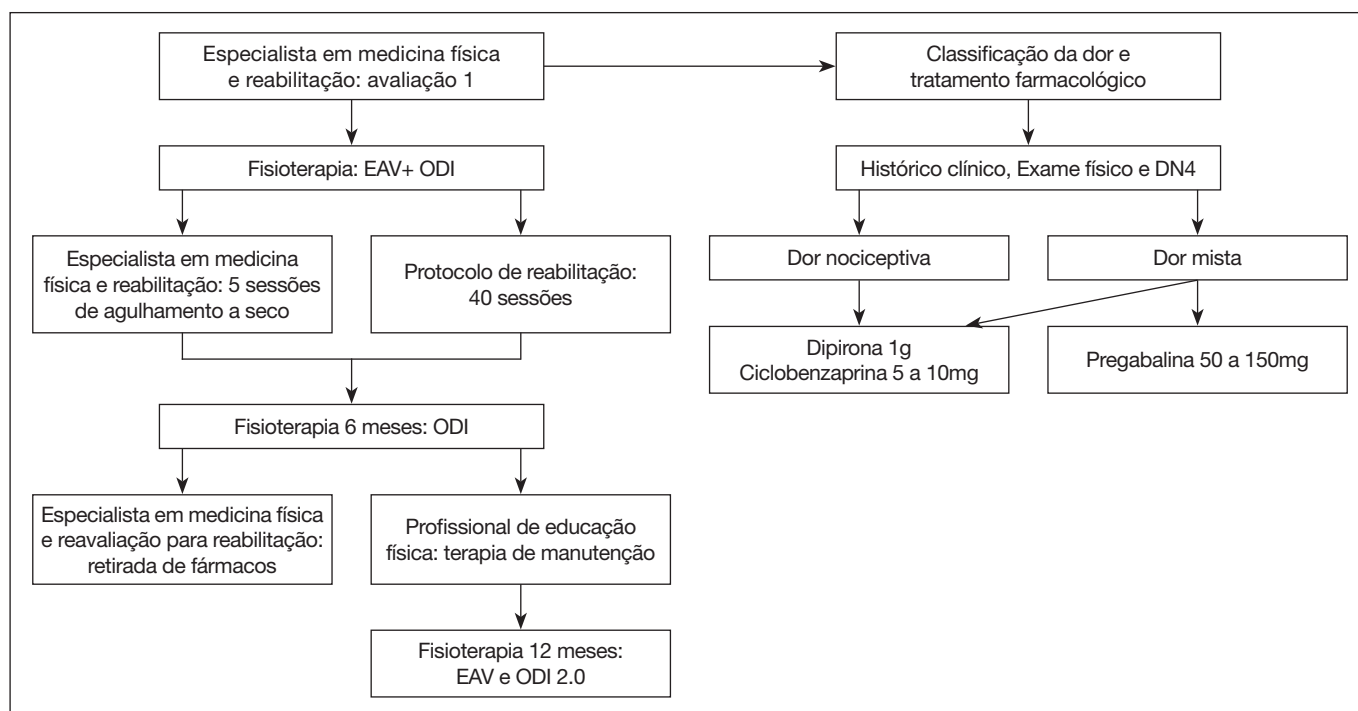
Especialista em medicina física e reabilitação: avaliação 1

Classificação da dor e tratamento farmacológico

Fisioterapia: EAV+ ODI

Histórico clínico, Exame físico e DN4

Especialista em medicina física e reabilitação: 5 sessões de agulhamento a seco

Protocolo de reabilitação: 40 sessões

Dor nociceptiva

Dor mista

Dipirona 1g
Ciclobenzaprina 5 a 10mg

Pregabalina 50 a 150mg

Fisioterapia 6 meses: ODI

Especialista em medicina física e reavaliação para reabilitação: retirada de fármacos

Profissional de educação física: terapia de manutenção

Fisioterapia 12 meses: EAV e ODI 2.0